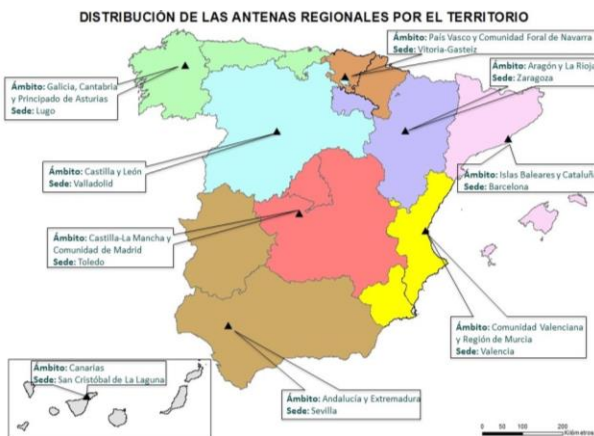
DISTRIBUCIÓN DE LAS ANTENAS REGIONALES POR EL TERRITORIO

**Ámbito:** País Vasco y Comunidad Foral de Navarra
**Sede:** Vitoria-Gasteiz

**Ámbito:** Galicia, Cantabria y Principado de Asturias
**Sede:** Lugo

**Ámbito:** Aragón y La Rioja
**Sede:** Zaragoza

**Ámbito:** Castilla y León
**Sede:** Valladolid

**Ámbito:** Islas Baleares y Cataluñ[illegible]
**Sede:** Barcelona

**Ámbito:** Castilla-La Mancha y Comunidad de Madrid
**Sede:** Toledo

**Ámbito:** Comunidad Valenciana y Región de Murcia
**Sede:** Valencia

**Ámbito:** Canarias
**Sede:** San Cristóbal de La Laguna

**Ámbito:** Andalucía y Extremadura
**Sede:** Sevilla

0 50 100 200
Kilómetros